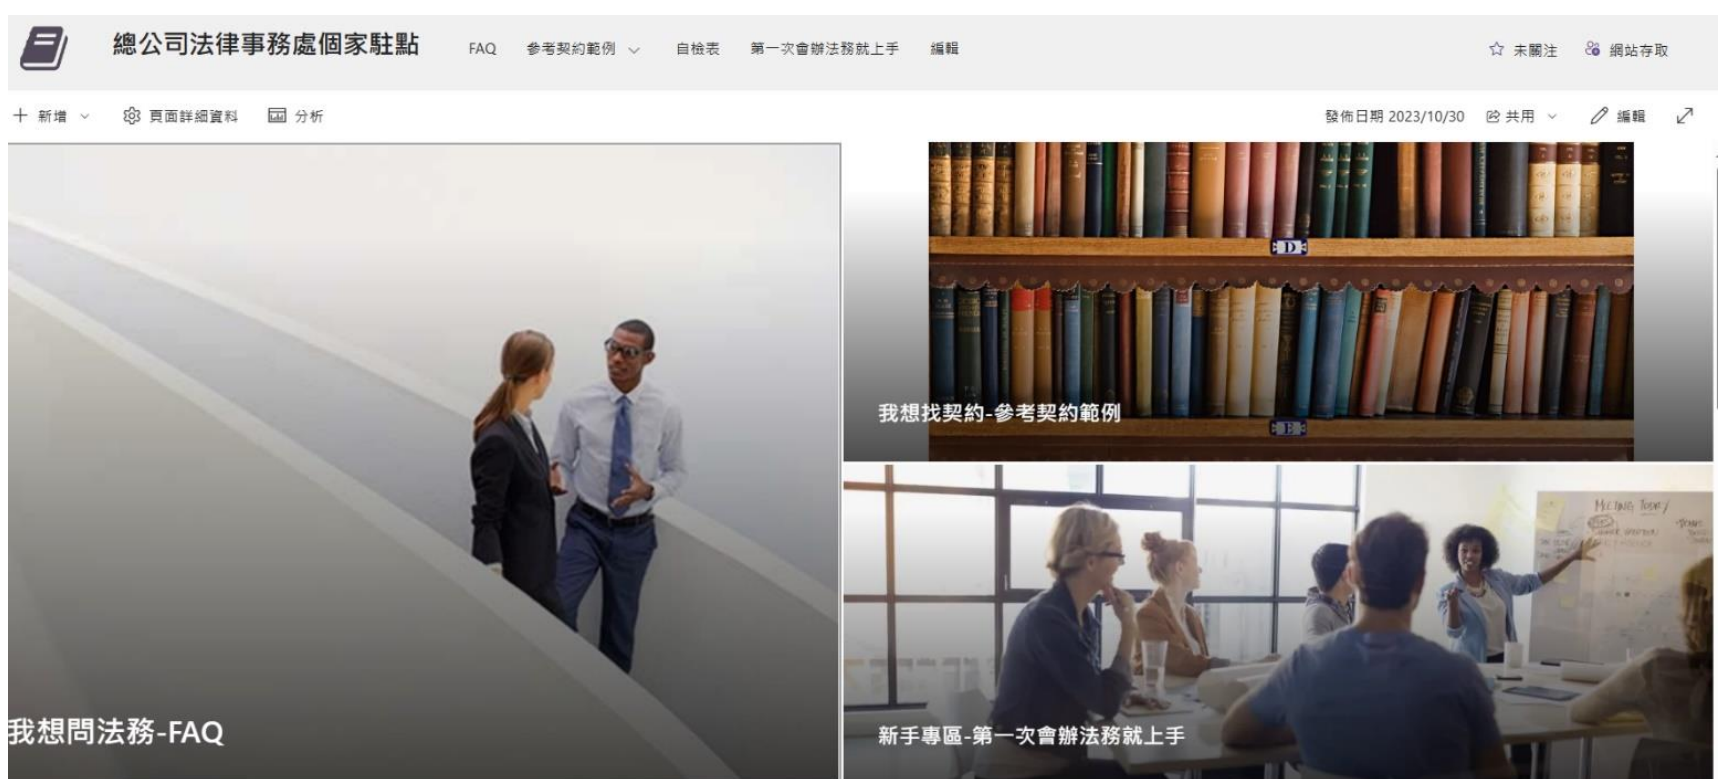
總公司法律事務處個家駐點

FAQ 參考契約範例 自檢表 第一次會辦法務就上手 編輯

未關注 網站存取

新增 頁面詳細資料 分析

發佈日期 2023/10/30 共用 編輯

D

E

我想找契約-參考契約範例

Meeting Today

我想問法務-FAQ

新手專區-第一次會辦法務就上手